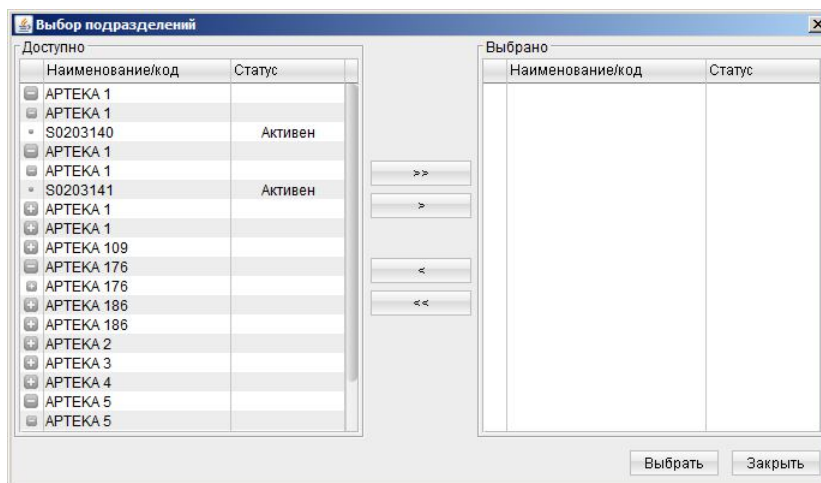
Выбор подразделений

Доступно

| Наименование/код | Статус |
|---|---|
| APTEKA 1 | |
| APTEKA 1 | |
| S0203140 | Активен |
| APTEKA 1 | |
| APTEKA 1 | |
| S0203141 | Активен |
| APTEKA 1 | |
| APTEKA 1 | |
| APTEKA 109 | |
| APTEKA 176 | |
| APTEKA 176 | |
| APTEKA 186 | |
| APTEKA 186 | |
| APTEKA 2 | |
| APTEKA 3 | |
| APTEKA 4 | |
| APTEKA 5 | |
| APTEKA 5 | |

>>
>
<
<<

Выбрано

| Наименование/код | Статус |
|---|---|

Выбрать Закрыть